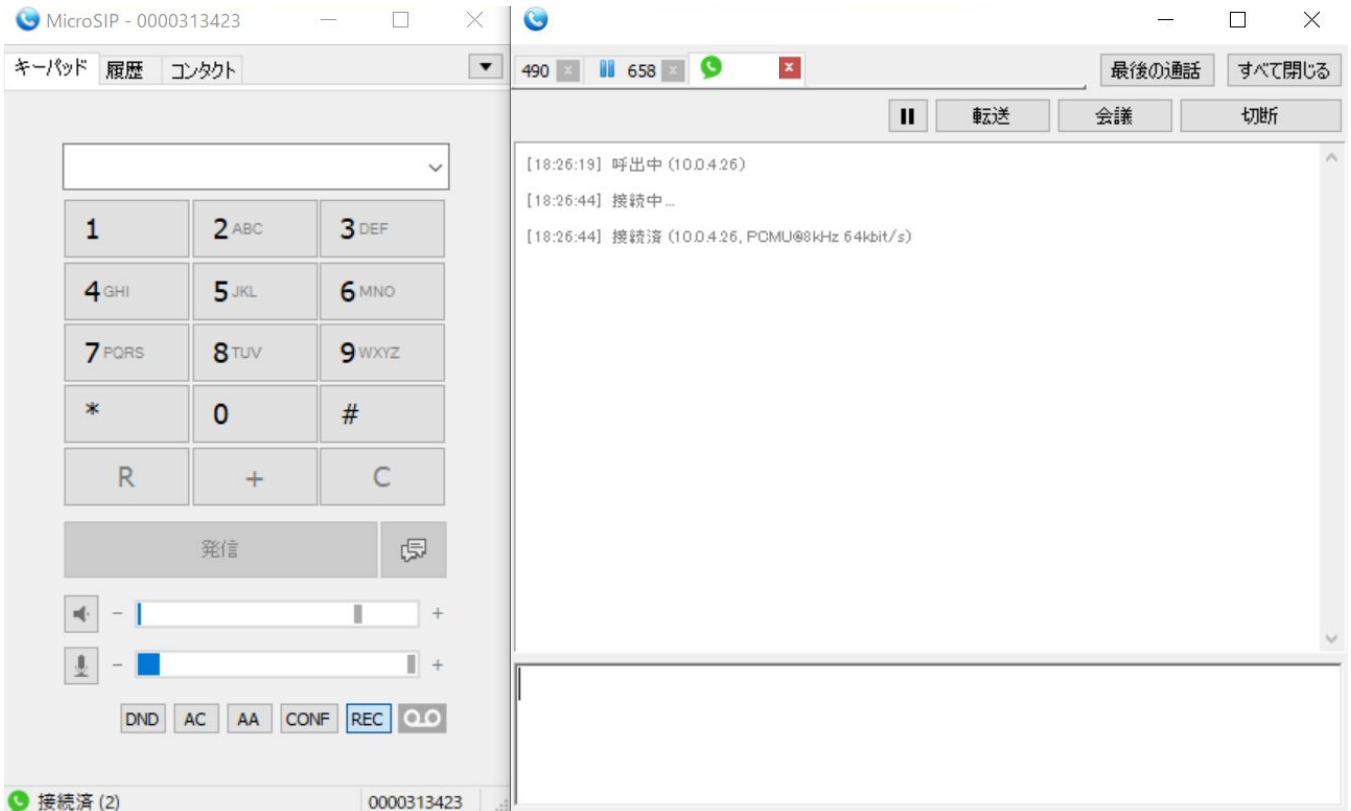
MicroSIP - 0000313423

キーパッド 履歴 コンタクト

1
2 ABC
3 DEF
4 GHI
5 JKL
6 MNO
7 PQRS
8 TUV
9 WXYZ
*
0
#
R
+
C

発信

– +
– +

DND AC AA CONF REC

接続済 (2)
0000313423

490 × 658 × ×

最後の通話 すべて閉じる

転送 会議 切断

[18:26:19] 呼出中 (10.0.4.26)

[18:26:44] 接続中...

[18:26:44] 接続済 (10.0.4.26, PCMU@8kHz 64kbit/s)